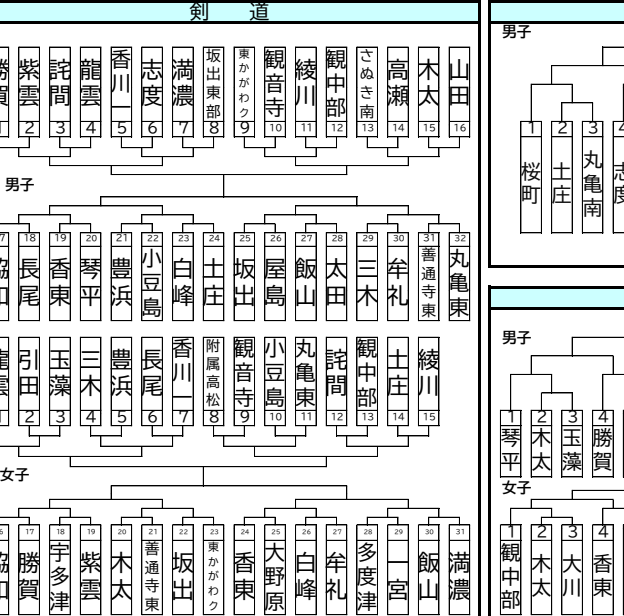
剣　道

男子

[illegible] 紫雲 詫間 龍雲 香川一 志度 満濃 坂出東部 東かがわく 観音寺 綾川 観中部 さぬき南 高瀬 木太 山田
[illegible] 2 3 4 5 6 7 8 9 10 11 12 13 14 15 16

男子

17 18 19 20 21 22 23 24 25 26 27 28 29 30 31 32
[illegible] 長尾 香東 琴平 豊浜 小豆島 白峰 土庄 坂出 屋島 飯山 太田 三木 牟礼 善通寺東 丸亀東

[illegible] 引田 玉藻 三木 豊浜 長尾 香川一 附属高松 観音寺 小豆島 丸亀東 詫間 観中部 土庄 綾川
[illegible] 2 3 4 5 6 7 8 9 10 11 12 13 14 15

女子

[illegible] 17 18 19 20 21 22 23 24 25 26 27 28 29 30 31
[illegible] 勝賀 宇多津 紫雲 木太 善通寺東 坂出 東かがわ 香東 大野原 白峰 牟礼 多度津 一宮 飯山 満濃

男子

1 2 3 4
桜町 土庄 丸亀南 志度

男子

1 2 3 4
琴平 木太 玉藻 勝賀

女子

1 2 3 4
観中部 木太 大川 香東